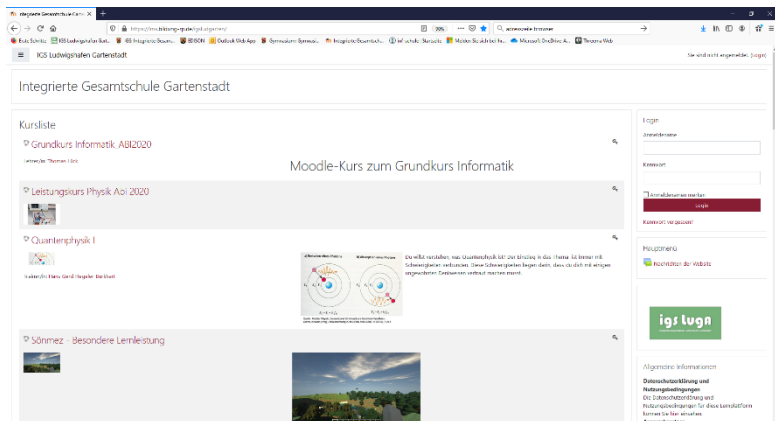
Integrierte Gesamtschule Garte ×

https://mo.bildung-rp.de/igsl.org/moodle/ 

accessoreie hmmmer

Erste Schritte  IGS Ludwigshafen Bert...  Integrierte Gesamts...  EDISON  Outlook Web App  Gymnasium Gymnasiu...  Integrierte Gesamtsch...  schule Startseite  Meine Kurse  Microsoft OneDrive A...  Timetable Web

IGS Ludwigshafen Gartenstadt

Sie sind nicht angemeldet. (Login)

Integrierte Gesamtschule Gartenstadt

Kursliste

Grundkurs Informatik ABI2020

Lehrer/in: Thomas Lück

Moodle-Kurs zum Grundkurs Informatik

Leistungskurs Physik Abi 2020

Quantenphysik I

Trainer/in: Hans-Gerd Nagel Berthold

Du willst verstehen, was Quantenphysik ist? Der Einstieg in das Thema ist immer mit Schwierigkeiten verbunden. Diese Schwierigkeiten liegen darin, dass du dich mit einigen ungewohnten Denkweisen vertraut machen musst.

Sönmez - Besondere Lernleistung

Login

Anmeldename

Kennwort

Anmeldenamen merken

Login

Kennwort vergessen?

Hauptmenü

Nachrichten der Website

igs lugn

Allgemeine Informationen

Datenschutzerklärung und Nutzungsbedingungen

Die Datenschutzerklärung und Nutzungsbedingungen für diese Lernplattform können Sie hier einsehen.